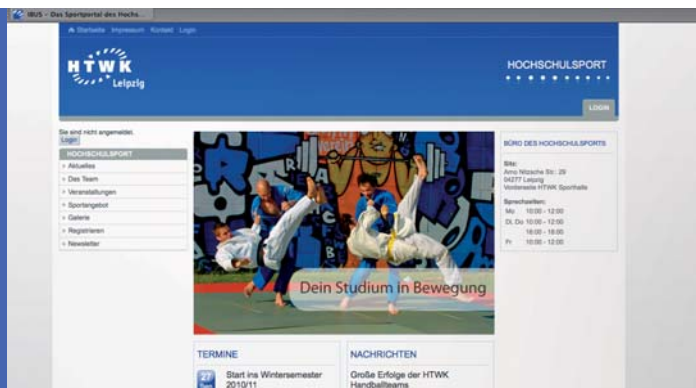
IBUS – Das Sportportal des Hochs...

Startseite Impressum Kontakt Login

HTWK Leipzig

HOCHSCHULSPORT

LOGIN

Sie sind nicht angemeldet.
Login

HOCHSCHULSPORT
» Aktuelles
» Das Team
» Veranstaltungen
» Sportangebot
» Galerie
» Registrieren
» Newsletter

Dein Studium in Bewegung

BÜRO DES HOCHSCHULSPORTS

Sitz:
Arno Nitzsche Str. 29
04277 Leipzig
Vorderseite HTWK Sporthalle

Sprechzeiten:
Mo 10:00 - 12:00
Di, Do 10:00 - 12:00
16:00 - 18:00
Fr 10:00 - 12:00

TERMINE

27
Start ins Wintersemester 2010/11

NACHRICHTEN

Große Erfolge der HTWK Handballteams